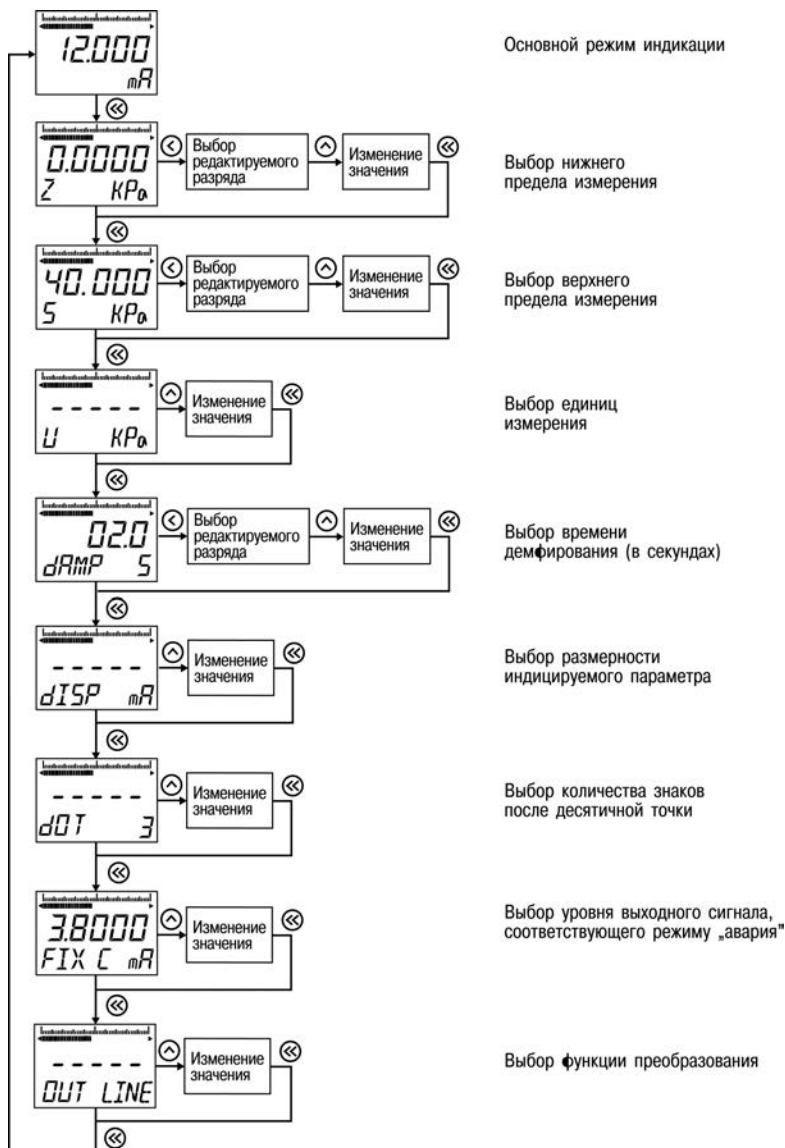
12.000
mA

Основной режим индикации

0.0000
Z KPa
Выбор редактируемого разряда
Изменение значения

Выбор нижнего предела измерения

40.000
S KPa
Выбор редактируемого разряда
Изменение значения

Выбор верхнего предела измерения

- - - - -
U KPa
Изменение значения

Выбор единиц измерения

02.0
dAMP S
Выбор редактируемого разряда
Изменение значения

Выбор времени демфирования (в секундах)

- - - - -
dISP mA
Изменение значения

Выбор размерности индицируемого параметра

- - - - -
dOT 3
Изменение значения

Выбор количества знаков после десятичной точки

3.8000
FIX C mA
Изменение значения

Выбор уровня выходного сигнала, соответствующего режиму „авария"

- - - - -
OUT LINE
Изменение значения

Выбор функции преобразования